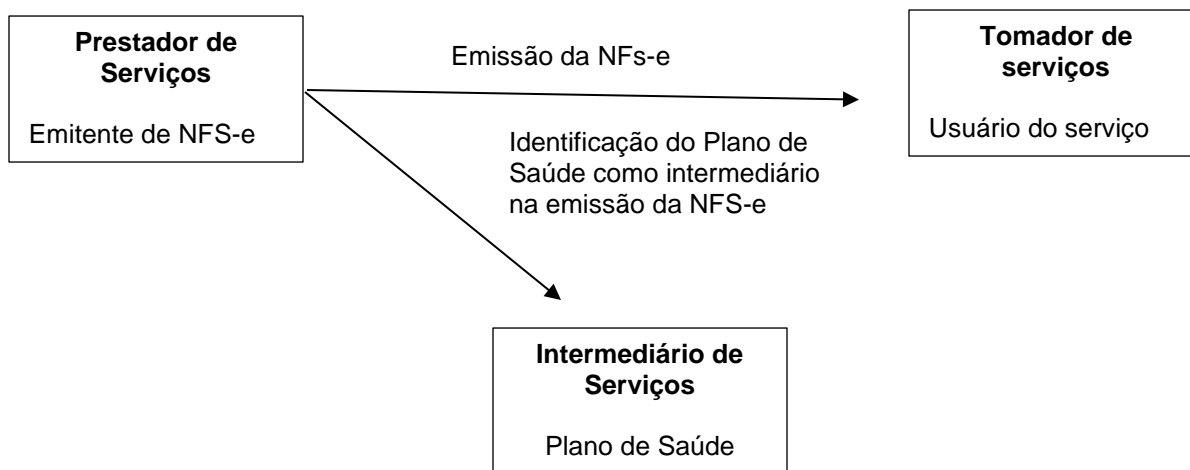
Prestador de Serviços

Emitente de NFS-e

Emissão da NFs-e

Tomador de serviços

Usuário do serviço

Identificação do Plano de Saúde como intermediário na emissão da NFS-e

Intermediário de Serviços

Plano de Saúde